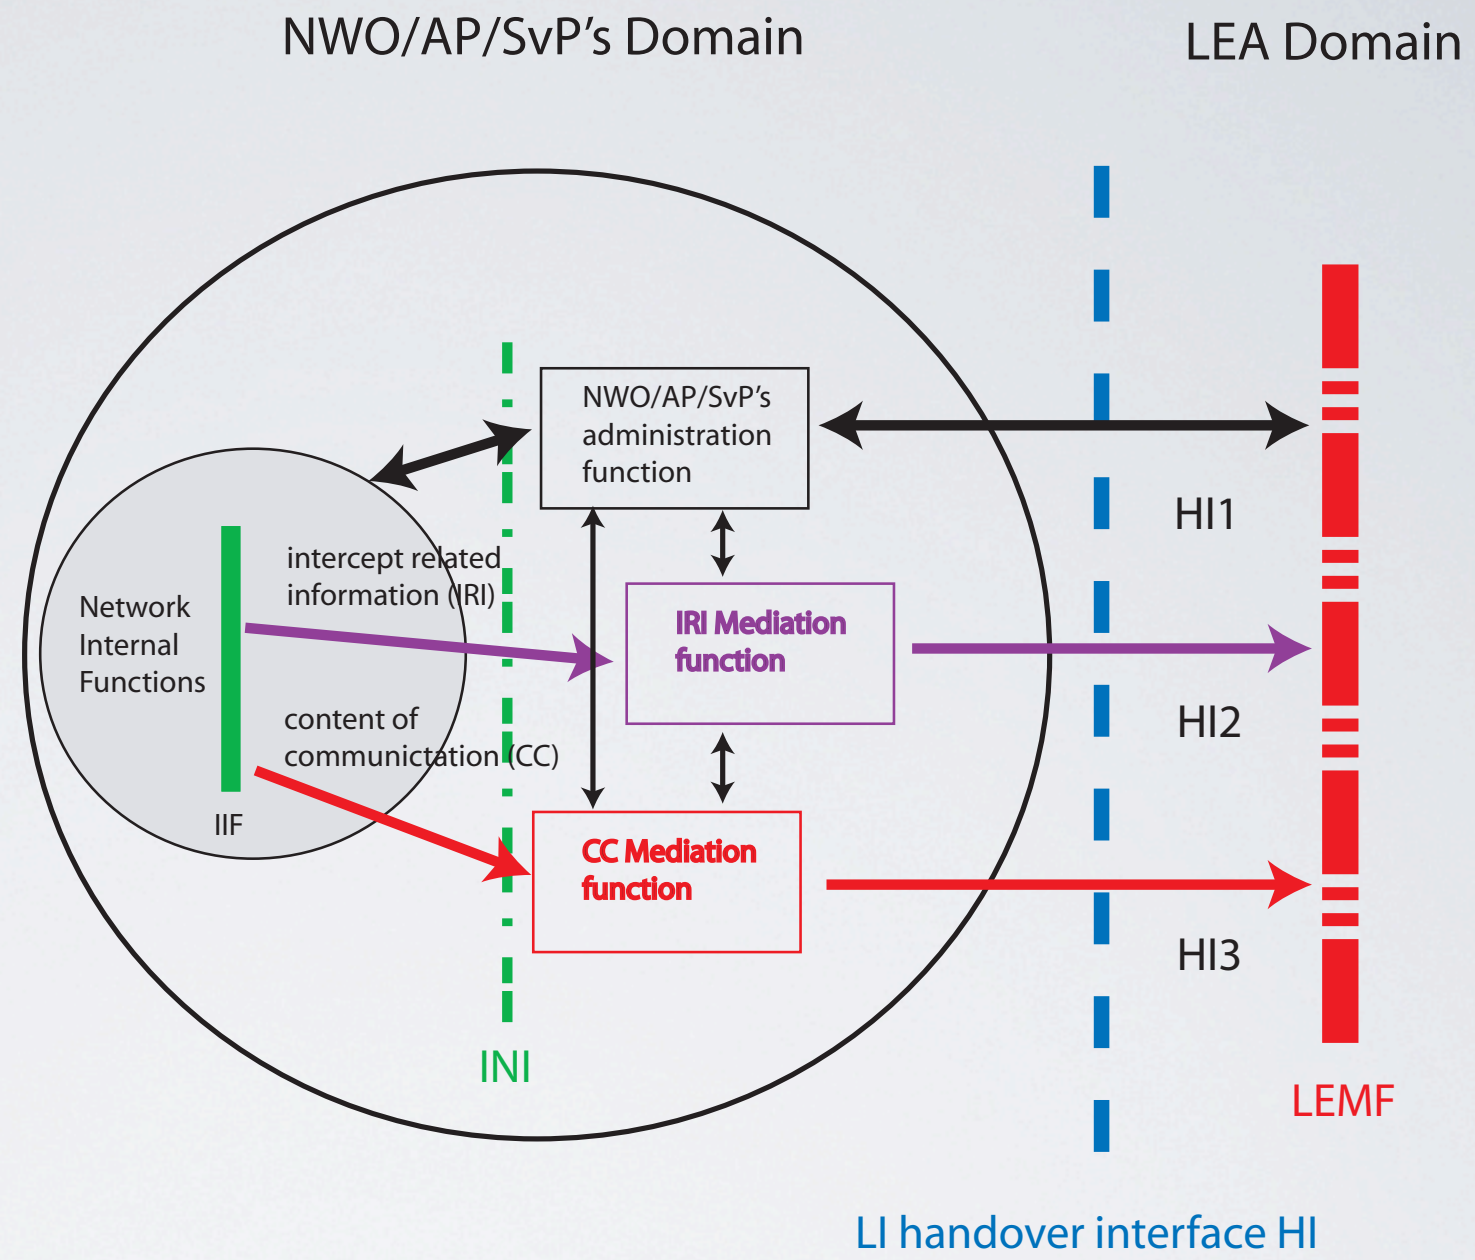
NWO/AP/SvP's Domain

LEA Domain

NWO/AP/SvP's administration function

HI1

intercept related information (IRI)

Network Internal Functions

IRI Mediation function

HI2

content of communictation (CC)

IIF

CC Mediation function

HI3

INI

LEMF

LI handover interface HI